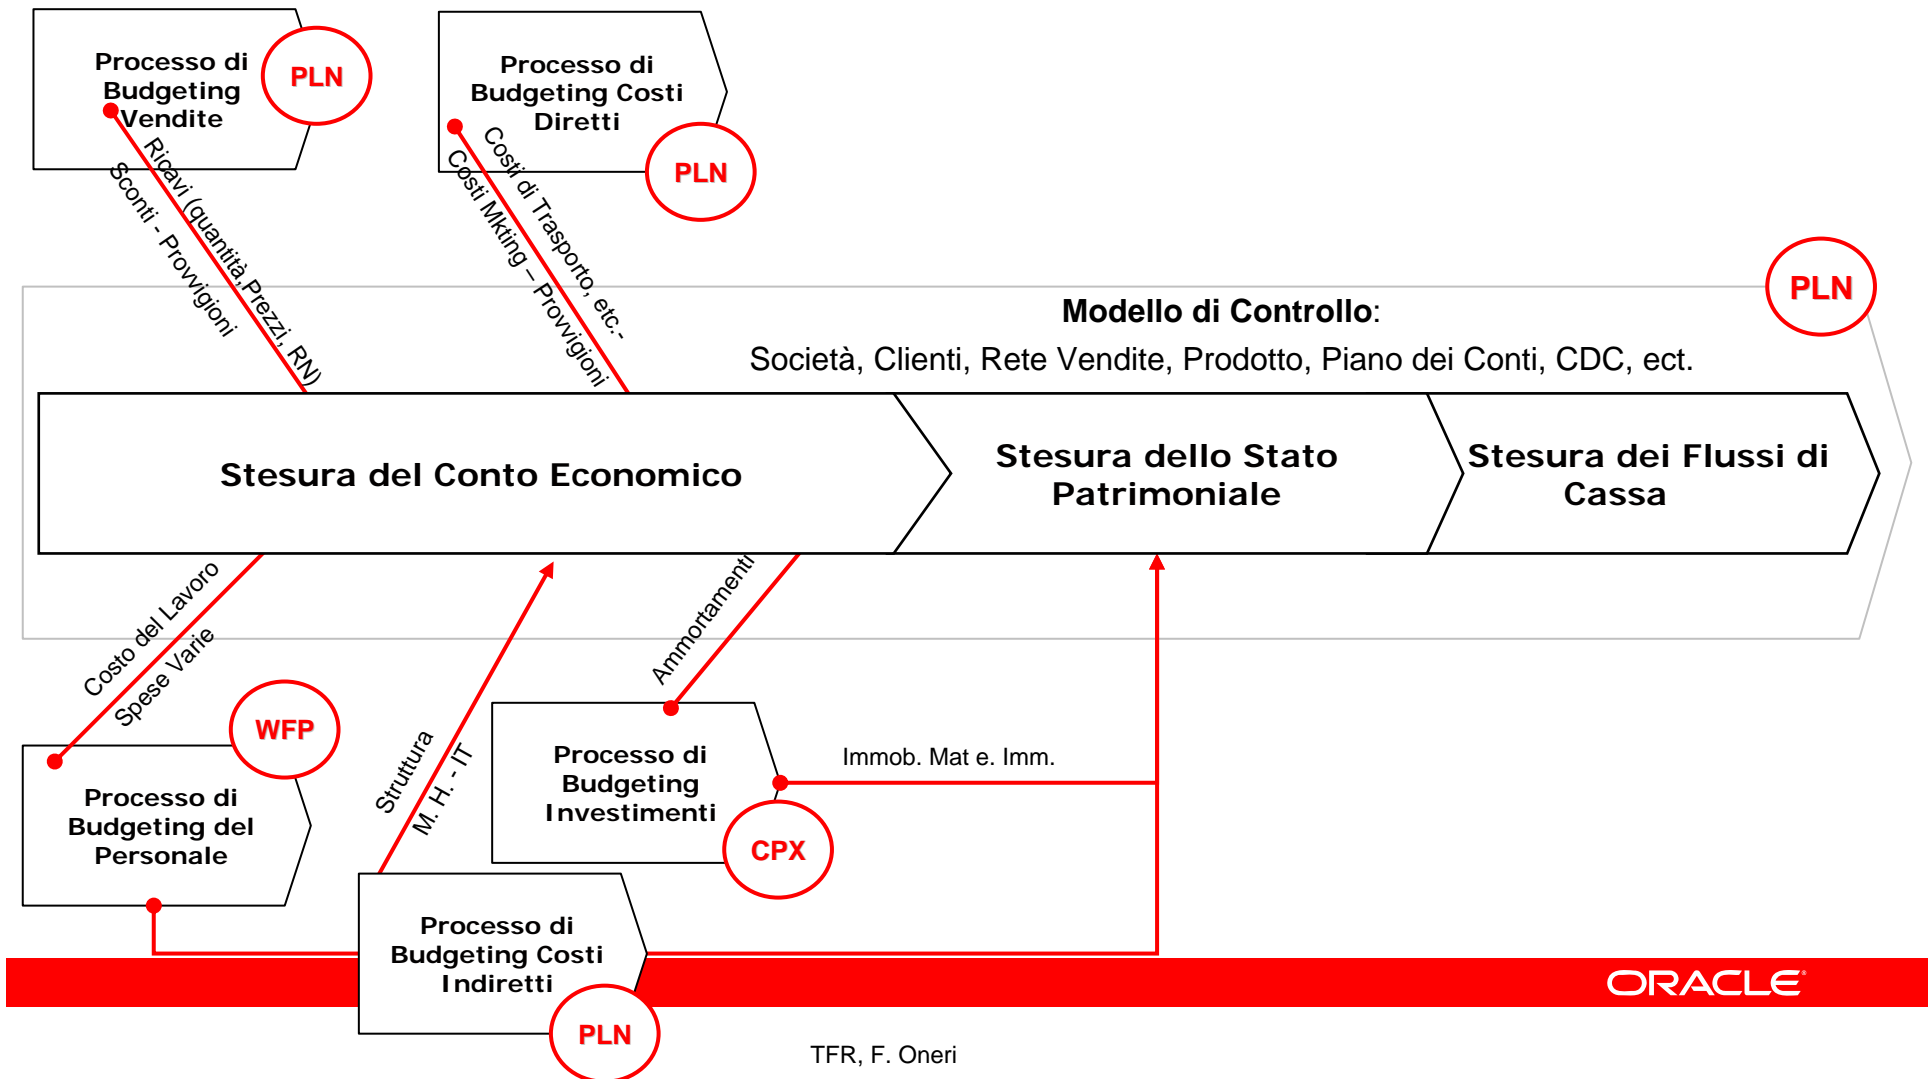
Processo di Budgeting Vendite

PLN

Ricavi (quantità,Prezzi, RN)

Sconti - Provvigioni

Processo di Budgeting Costi Diretti

PLN

Costi di Trasporto, etc.-

Costi Mkting – Provvigioni

PLN

Modello di Controllo:

Società, Clienti, Rete Vendite, Prodotto, Piano dei Conti, CDC, ect.

Stesura del Conto Economico

Stesura dello Stato Patrimoniale

Stesura dei Flussi di Cassa

Costo del Lavoro

Spese Varie

WFP

Processo di Budgeting del Personale

Struttura

M. H. - IT

Ammortamenti

Processo di Budgeting Investimenti

Immob. Mat e. Imm.

CPX

Processo di Budgeting Costi Indiretti

PLN

ORACLE

TFR, F. Oneri